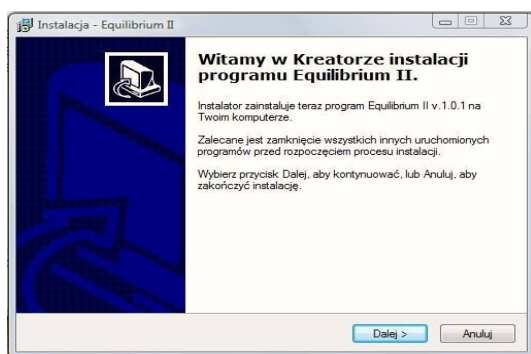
Instalacja - Equilibrium II

Witamy w Kreatorze instalacji programu Equilibrium II.

Instalator zainstaluje teraz program Equilibrium II v.1.0.1 na Twoim komputerze.

Zalecane jest zamknięcie wszystkich innych uruchomionych programów przed rozpoczęciem procesu instalacji.

Wybierz przycisk Dalej, aby kontynuować, lub Anuluj, aby zakończyć instalację.

Dalej >

Anuluj